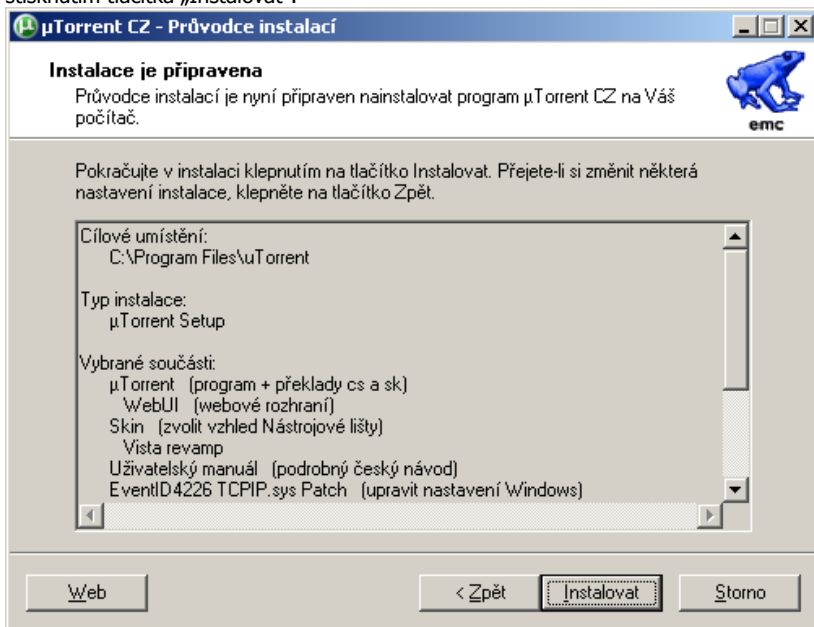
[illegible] tlačítka „Instalovat".

µTorrent CZ - Průvodce instalací

Instalace je připravena

Průvodce instalací je nyní připraven nainstalovat program µTorrent CZ na Váš počítač.

emc

Pokračujte v instalaci klepnutím na tlačítko Instalovat. Přejete-li si změnit některá nastavení instalace, klepněte na tlačítko Zpět.

Cílové umístění:
C:\Program Files\uTorrent

Typ instalace:
µTorrent Setup

Vybrané součásti:
µTorrent (program + překlady cs a sk)
WebUI (webové rozhraní)
Skin (zvolit vzhled Nástrojové lišty)
Vista revamp
Uživatelský manuál (podrobný český návod)
EventID4226 TCPIP.sys Patch (upravit nastavení Windows)

Web

< Zpět

Instalovat

Storno